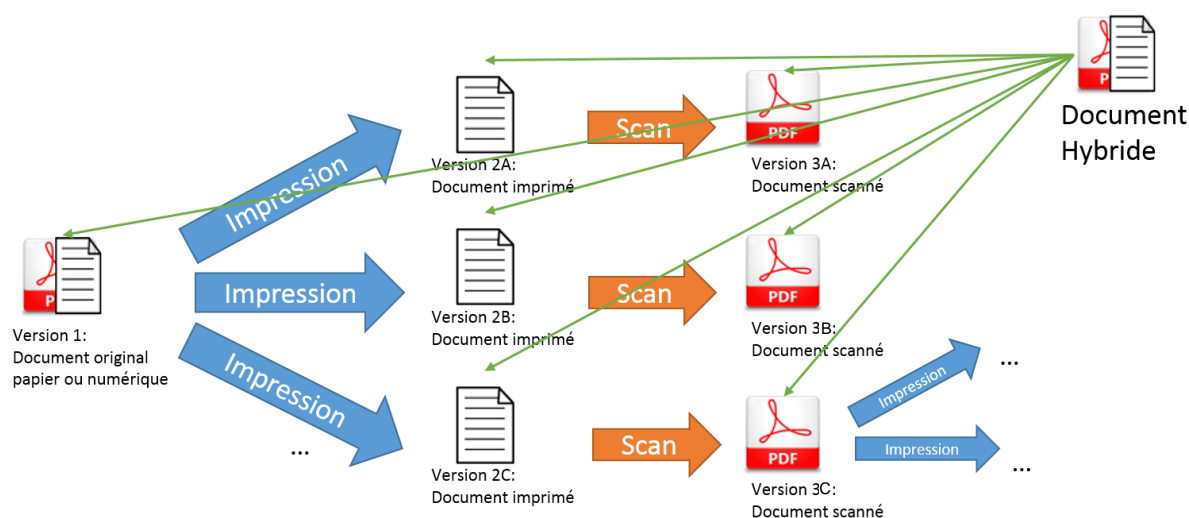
PDF
Document Hybride

PDF
Version 1:
Document original papier ou numérique

Impression
Impression
Impression
...

Version 2A:
Document imprimé

Version 2B:
Document imprimé

Version 2C:
Document imprimé

Scan
Scan
Scan

PDF
Version 3A:
Document scanné

PDF
Version 3B:
Document scanné

PDF
Version 3C:
Document scanné

Impression
...
Impression
...